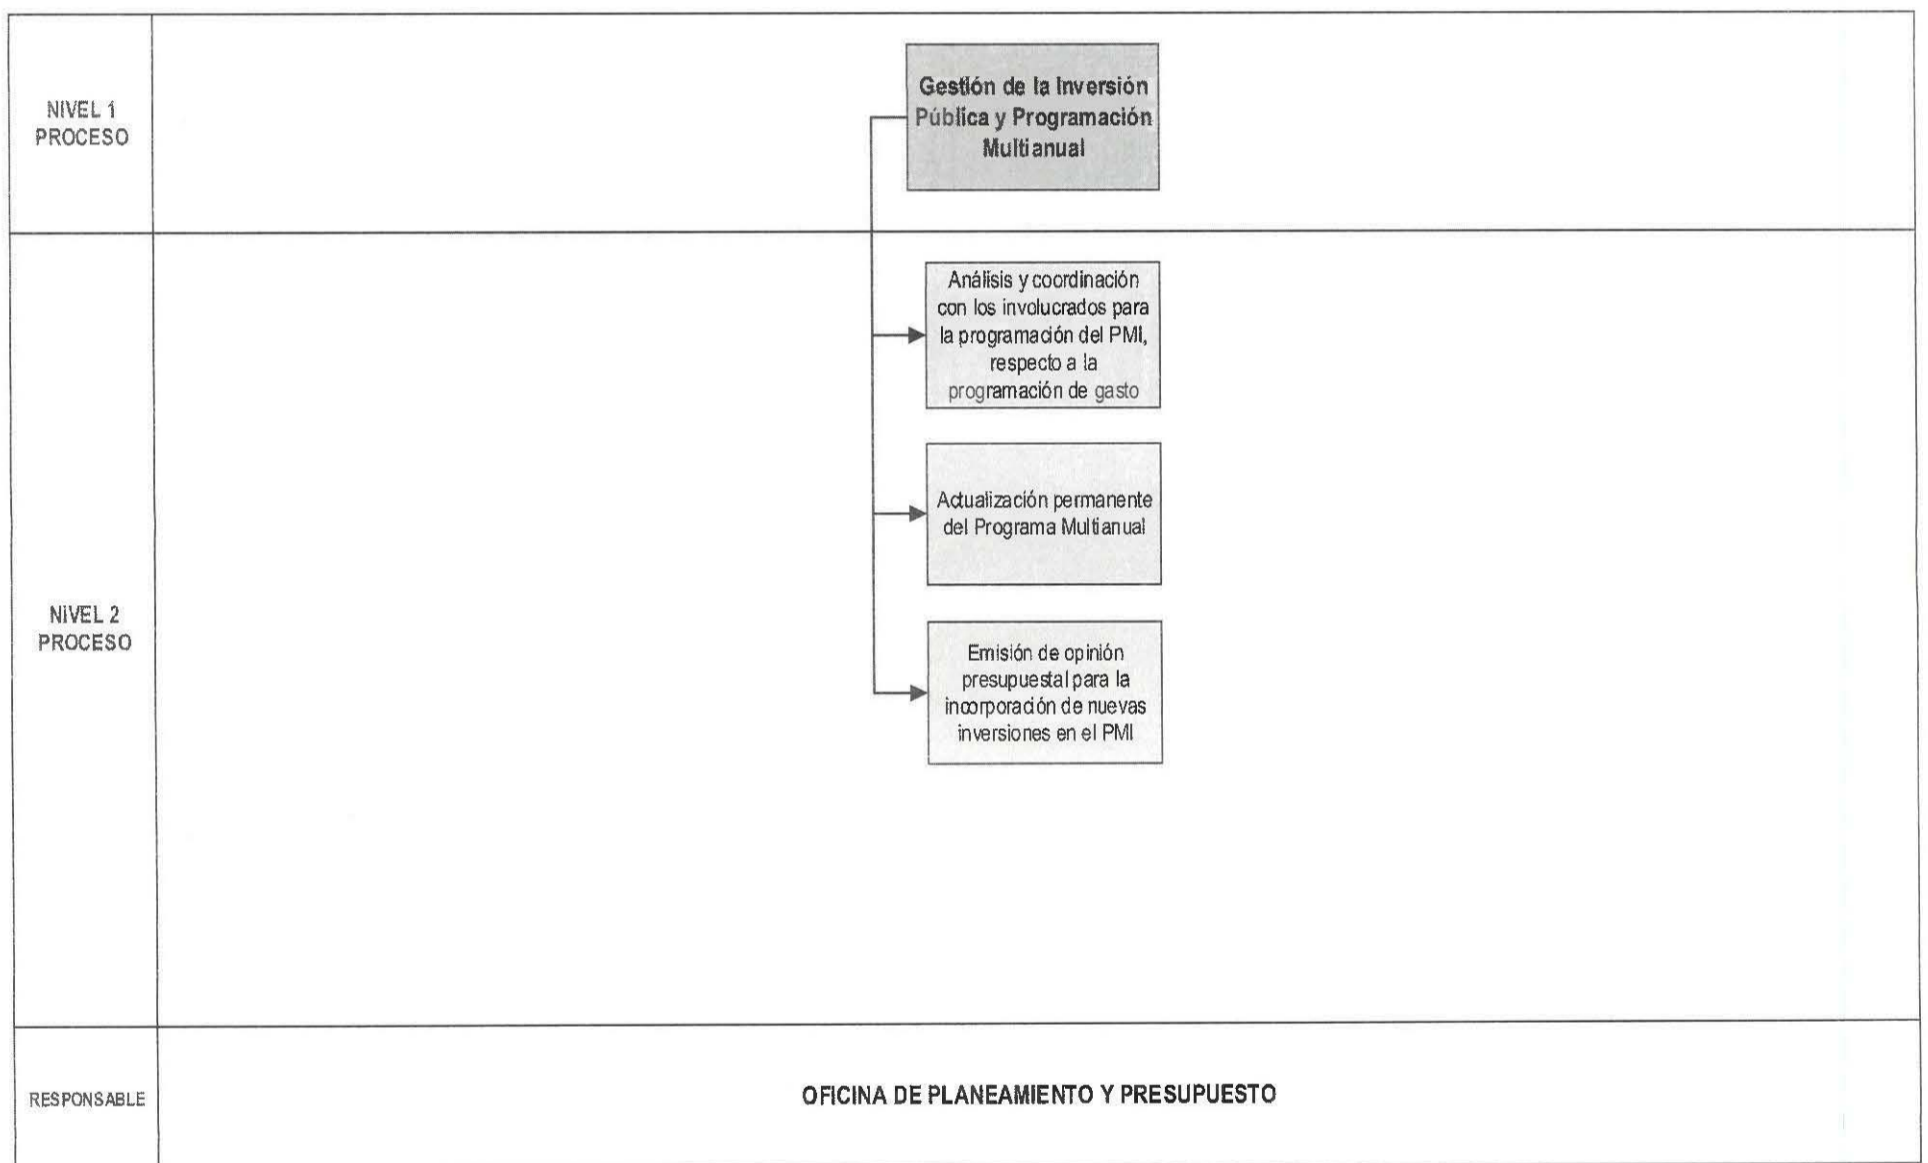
NIVEL 1
PROCESO

Gestión de la Inversión Pública y Programación Multianual

NIVEL 2
PROCESO

Análisis y coordinación con los involucrados para la programación del PMI, respecto a la programación de gasto

Actualización permanente del Programa Multianual

Emisión de opinión presupuestal para la incorporación de nuevas inversiones en el PMI

RESPONSABLE

OFICINA DE PLANEAMIENTO Y PRESUPUESTO